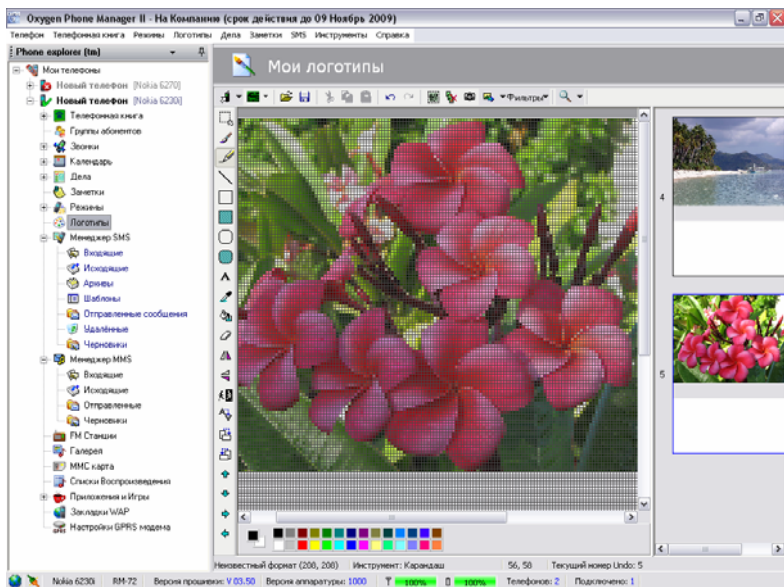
Oxygen Phone Manager II - На Компанию (срок действия до 09 Ноябрь 2009)

Телефон Телефонная книга Режимы Логотипы Дела Заметки SMS Инструменты Справка

Phone explorer (tm)

Мои телефоны
Новый телефон [Nokia 6270]
Новый телефон [Nokia 6230]
Телефонная книга
Группы абонентов
Звонки
Календарь
Дела
Заметки
Режимы
Логотипы
Менеджер SMS
Входящие
Исходящие
Архивы
Шаблоны
Отправленные сообщения
Удалённые
Черновики
Менеджер MMS
Входящие
Исходящие
Отправленные
Черновики
FM Станции
Галерея
MMC карта
Списки Воспроизведения
Приложения и Игры
Закладки WAP
Настройки GPRS модема

Мои логотипы

Фильтры

4

5

Неизвестный формат (208, 208) Инструмент: Карандаш 56, 58 Текущий номер Undo: 5

Nokia 6230i RM-72 Версия прошивки: V 03.50 Версия аппаратуры: 1000 100% 100% Телефонов: 2 Подключено: 1